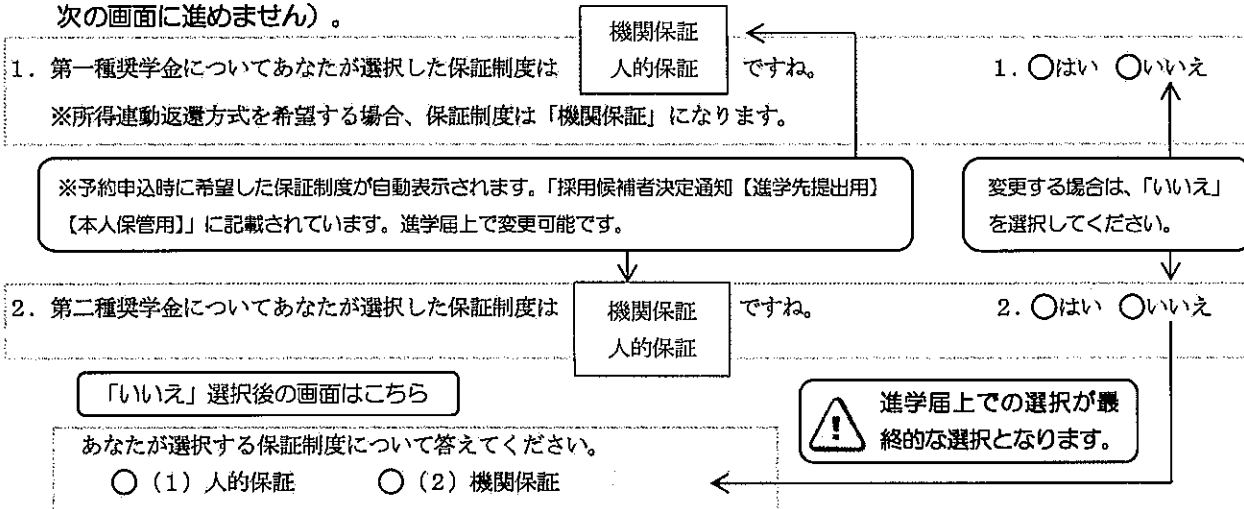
次の画面に進めません）。

1．第一種奨学金についてあなたが選択した保証制度は　機関保証 人的保証　ですね。　1．○はい ○いいえ

※所得連動返還方式を希望する場合、保証制度は「機関保証」になります。

※予約申込時に希望した保証制度が自動表示されます。「採用候補者決定通知【進学先提出用】【本人保管用】」に記載されています。進学届上で変更可能です。

変更する場合は、「いいえ」を選択してください。

2．第二種奨学金についてあなたが選択した保証制度は　機関保証 人的保証　ですね。　2．○はい ○いいえ

「いいえ」選択後の画面はこちら

進学届上での選択が最終的な選択となります。

あなたが選択する保証制度について答えてください。
○（1）人的保証　○（2）機関保証